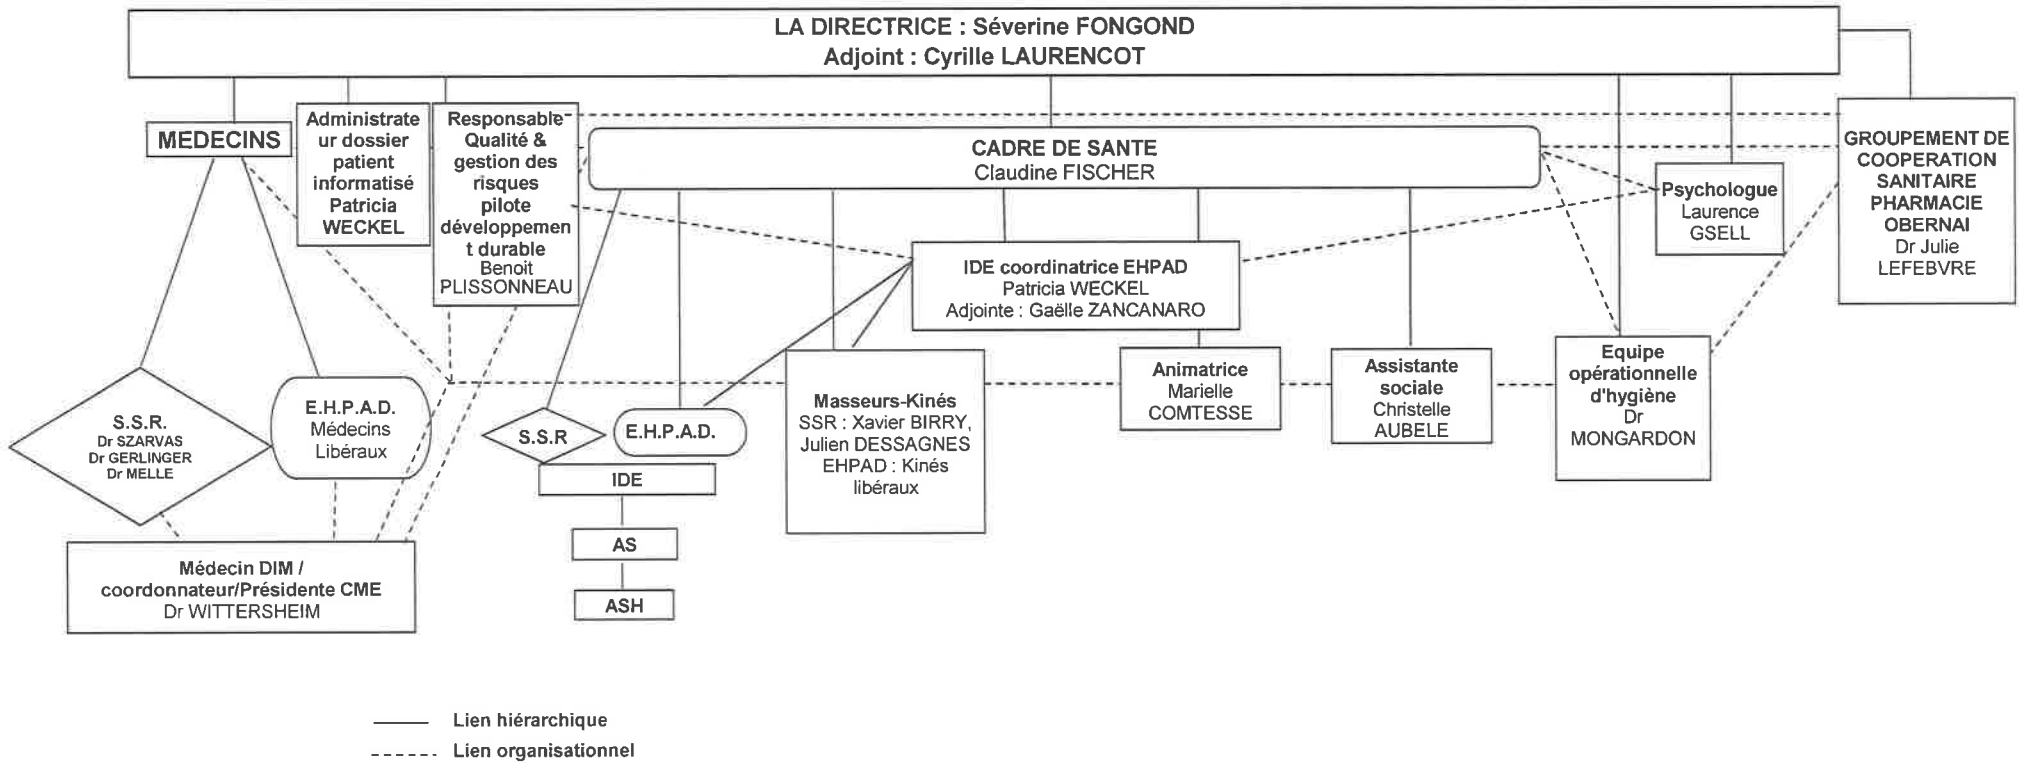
LA DIRECTRICE : Séverine FONGOND
Adjoint : Cyrille LAURENCOT

MEDECINS

Administrateur dossier patient informatisé Patricia WECKEL

Responsable Qualité & gestion des risques pilote développement durable Benoit PLISSONNEAU

CADRE DE SANTE
Claudine FISCHER

Psychologue Laurence GSELL

GROUPEMENT DE COOPERATION SANITAIRE PHARMACIE OBERNAI Dr Julie LEFEBVRE

IDE coordinatrice EHPAD
Patricia WECKEL
Adjointe : Gaëlle ZANCANARO

S.S.R.
Dr SZARVAS
Dr GERLINGER
Dr MELLE

E.H.P.A.D.
Médecins Libéraux

S.S.R

E.H.P.A.D.

Masseurs-Kinés
SSR : Xavier BIRRY, Julien DESSAGNES
EHPAD : Kinés libéraux

Animatrice
Marielle COMTESSE

Assistante sociale
Christelle AUBELE

Equipe opérationnelle d'hygiène
Dr MONGARDON

IDE

AS

ASH

Médecin DIM / coordonnateur/Présidente CME
Dr WITTERSHEIM

Lien hiérarchique
Lien organisationnel